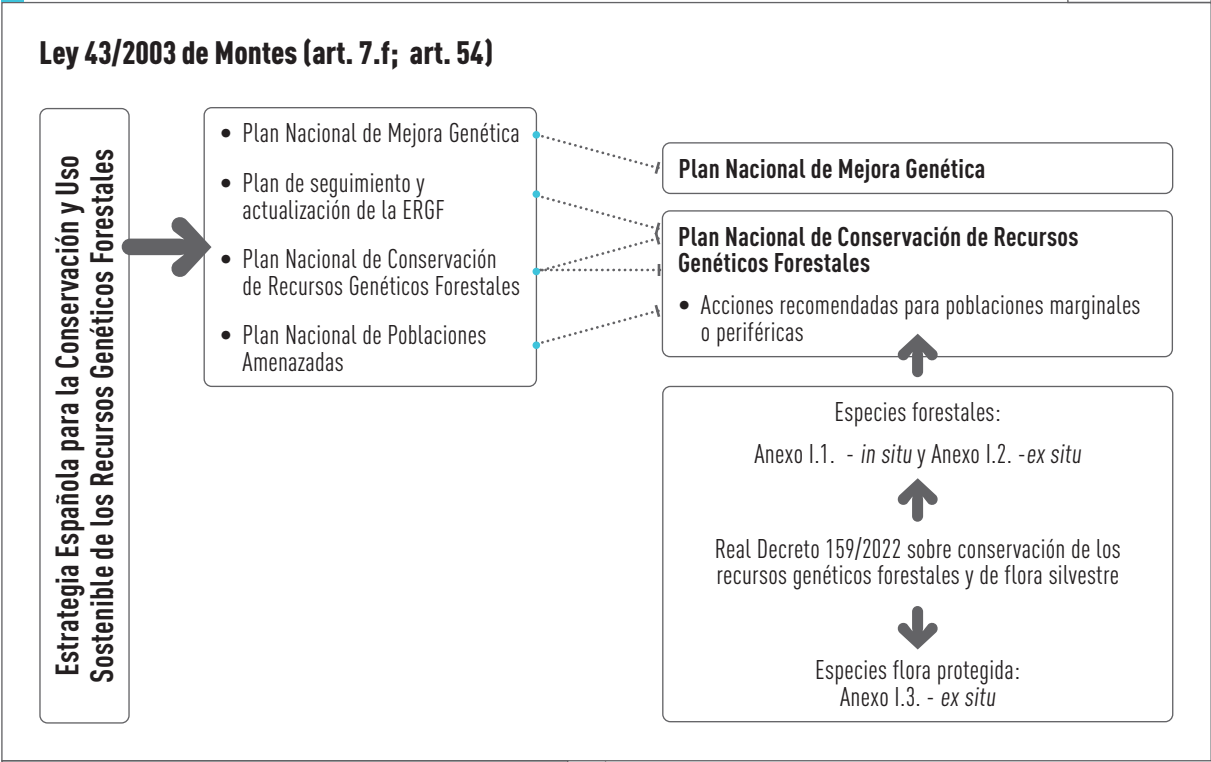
Ley 43/2003 de Montes (art. 7.f; art. 54)

Estrategia Española para la Conservación y Uso Sostenible de los Recursos Genéticos Forestales

• Plan Nacional de Mejora Genética
• Plan de seguimiento y actualización de la ERGF
• Plan Nacional de Conservación de Recursos Genéticos Forestales
• Plan Nacional de Poblaciones Amenazadas

Plan Nacional de Mejora Genética

Plan Nacional de Conservación de Recursos Genéticos Forestales
• Acciones recomendadas para poblaciones marginales o periféricas

Especies forestales:
Anexo I.1. - *in situ* y Anexo I.2. -*ex situ*

Real Decreto 159/2022 sobre conservación de los recursos genéticos forestales y de flora silvestre

Especies flora protegida:
Anexo I.3. - *ex situ*